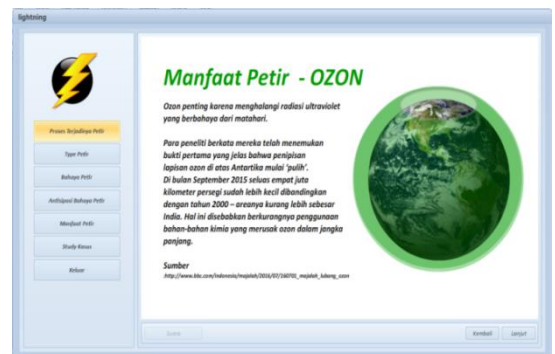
lightning

Proses Terjadinya Petir
Type Petir
Bahaya Petir
Antisipasi Bahaya Petir
Manfaat Petir
Study Kasus
Keluar

Manfaat Petir - OZON

Ozon penting karena menghalangi radiasi ultraviolet yang berbahaya dari matahari.

Para peneliti berkata mereka telah menemukan bukti pertama yang jelas bahwa penipisan lapisan ozon di atas Antartika mulai 'pulih'. Di bulan September 2015 seluas empat juta kilometer persegi sudah lebih kecil dibandingkan dengan tahun 2000 – areanya kurang lebih sebesar India. Hal ini disebabkan berkurangnya penggunaan bahan-bahan kimia yang merusak ozon dalam jangka panjang.

Sumber
.http://www.bbc.com/indonesia/majalah/2016/07/160701_majalah_lubang_ozon

Suara

Kembali
Lanjut